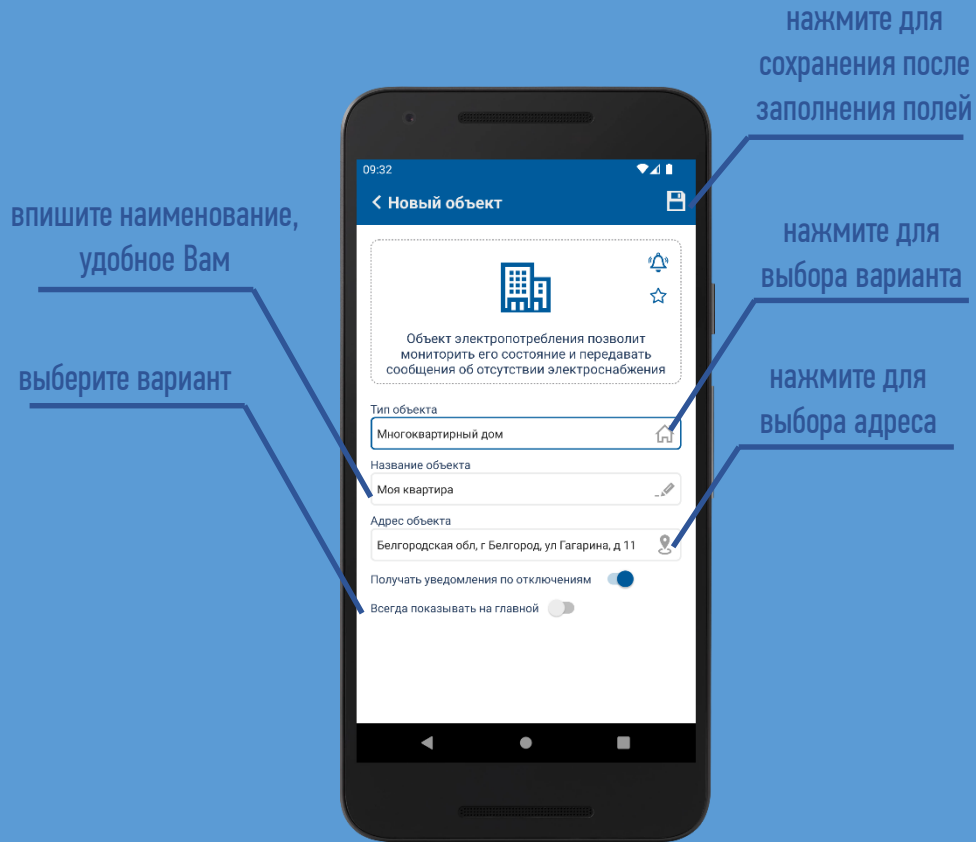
нажмите для сохранения после заполнения полей

впишите наименование, удобное Вам

выберите вариант

нажмите для выбора варианта

нажмите для выбора адреса

09:32

< Новый объект

Объект электропотребления позволит мониторить его состояние и передавать сообщения об отсутствии электроснабжения

Тип объекта
Многоквартирный дом

Название объекта
Моя квартира

Адрес объекта
Белгородская обл, г Белгород, ул Гагарина, д 11

Получать уведомления по отключениям

Всегда показывать на главной